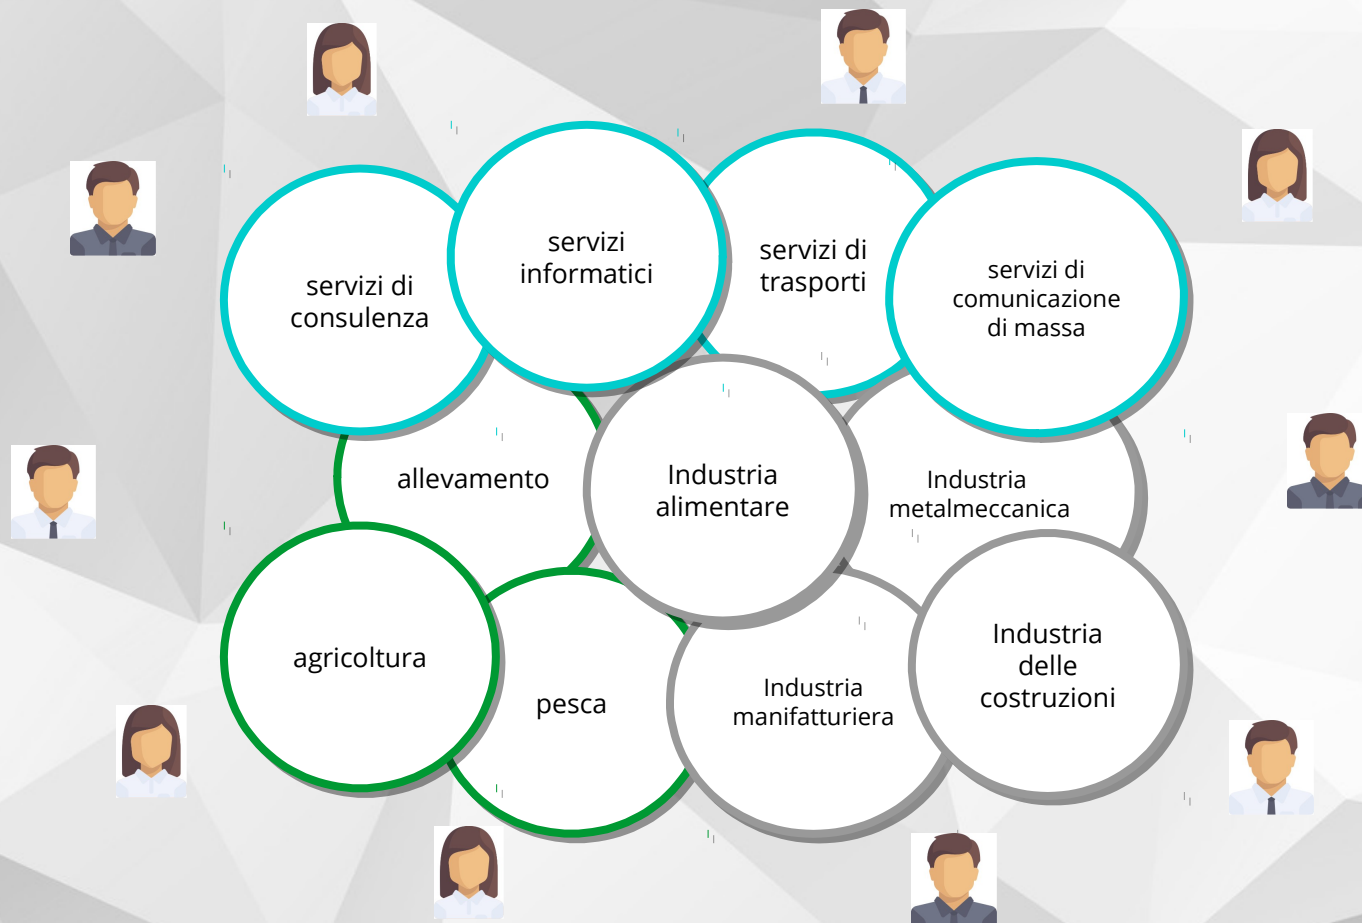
servizi di consulenza

servizi informatici

servizi di trasporti

servizi di comunicazione di massa

allevamento

Industria alimentare

Industria metalmeccanica

agricoltura

pesca

Industria manifatturiera

Industria delle costruzioni